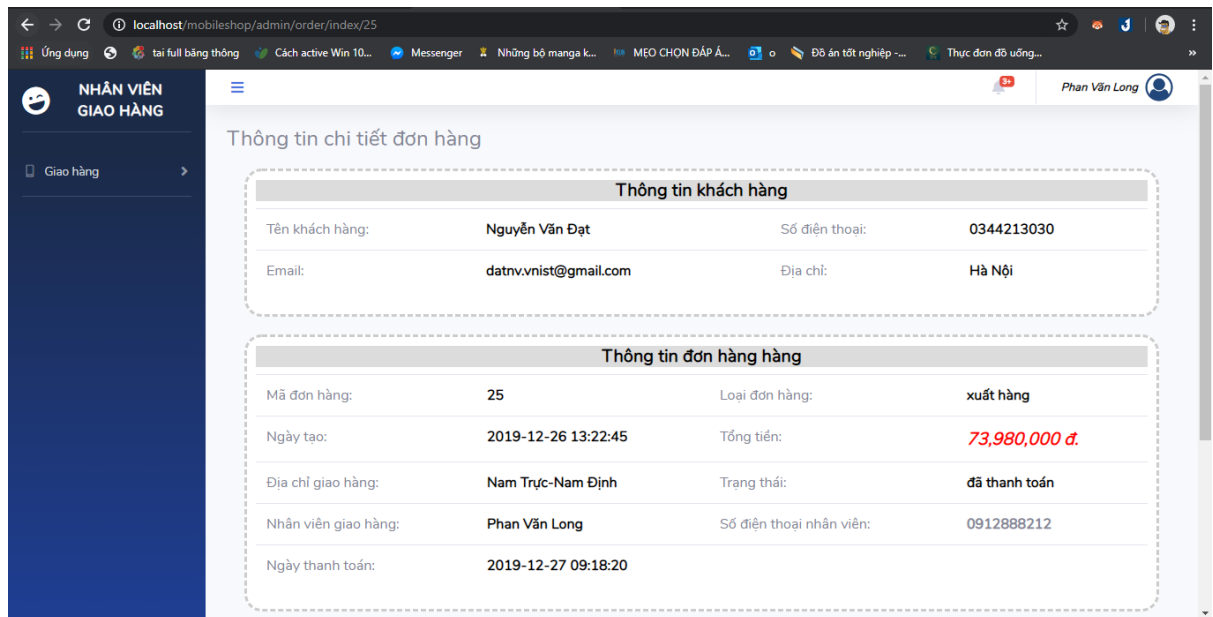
localhost/mobileshop/admin/order/index/25

Ứng dụng | tai full băng thông | Cách active Win 10... | Messenger | Những bộ manga k... | MẸO CHỌN ĐÁP Á... | o | Đồ án tốt nghiệp -... | Thực đơn đồ uống...

NHÂN VIÊN GIAO HÀNG

Giao hàng

9+

Phan Văn Long

Thông tin chi tiết đơn hàng

Thông tin khách hàng

| Tên khách hàng: | Nguyễn Văn Đạt | Số điện thoại: | 0344213030 |
|---|---|---|---|
| Email: | datnv.vnist@gmail.com | Địa chỉ: | Hà Nội |

Thông tin đơn hàng hàng

| Mã đơn hàng: | 25 | Loại đơn hàng: | xuất hàng |
|---|---|---|---|
| Ngày tạo: | 2019-12-26 13:22:45 | Tổng tiền: | 73,980,000 đ. |
| Địa chỉ giao hàng: | Nam Trực-Nam Định | Trạng thái: | đã thanh toán |
| Nhân viên giao hàng: | Phan Văn Long | Số điện thoại nhân viên: | 0912888212 |
| Ngày thanh toán: | 2019-12-27 09:18:20 | | |